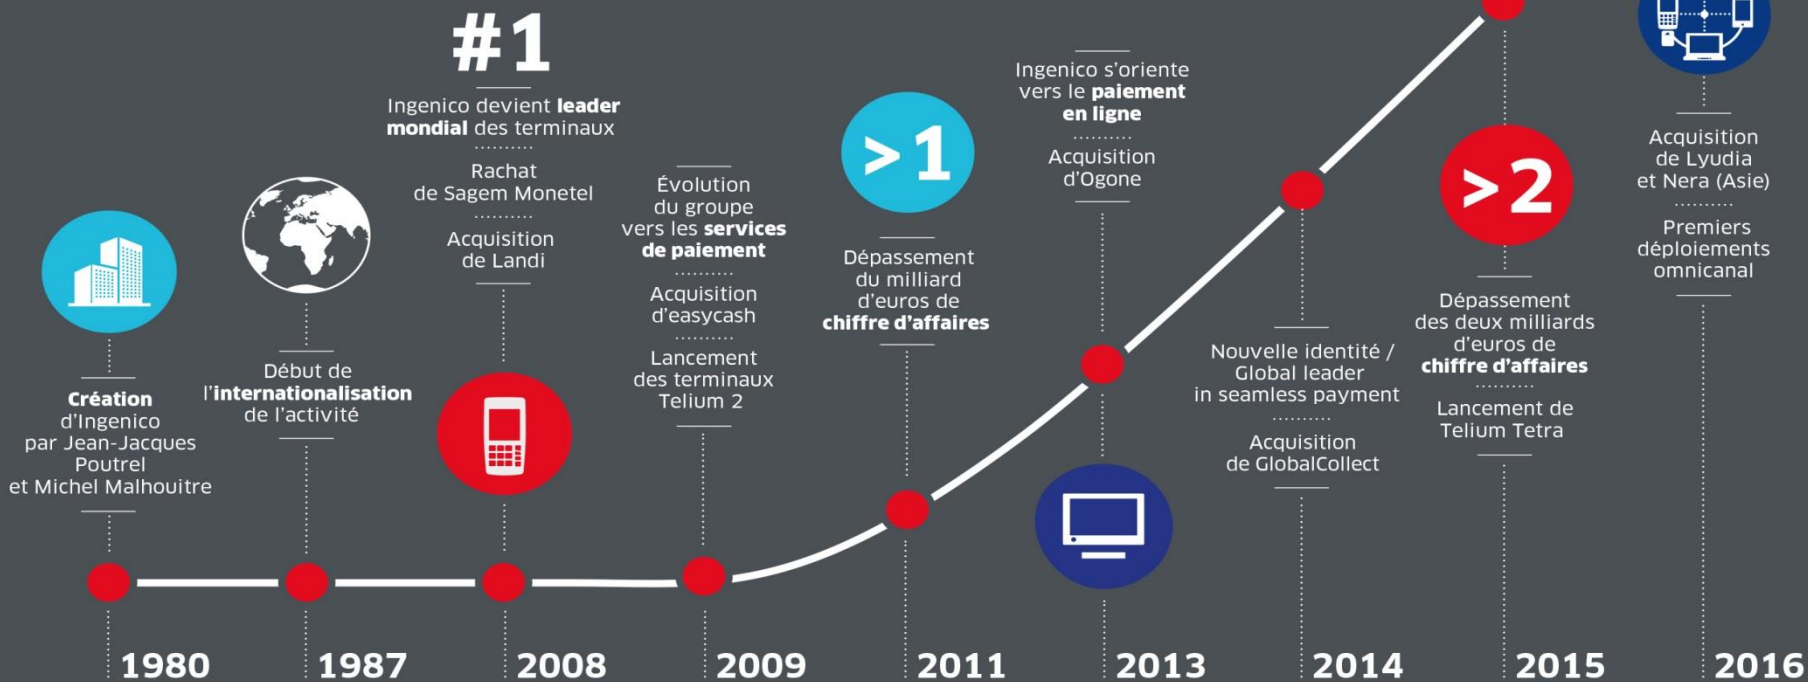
Création d'Ingenico par Jean-Jacques Poutrel et Michel Malhouitre

1980

Début de l'internationalisation de l'activité

1987

#1

Ingenico devient leader mondial des terminaux

Rachat de Sagem Monetel

Acquisition de Landi

2008

Évolution du groupe vers les services de paiement

Acquisition d'easycash

Lancement des terminaux Telium 2

2009

>1

Dépassement du milliard d'euros de chiffre d'affaires

2011

Ingenico s'oriente vers le paiement en ligne

Acquisition d'Ogone

2013

Nouvelle identité / Global leader in seamless payment

Acquisition de GlobalCollect

2014

>2

Dépassement des deux milliards d'euros de chiffre d'affaires

Lancement de Telium Tetra

2015

Acquisition de Lyudia et Nera (Asie)

Premiers déploiements omnicanal

2016